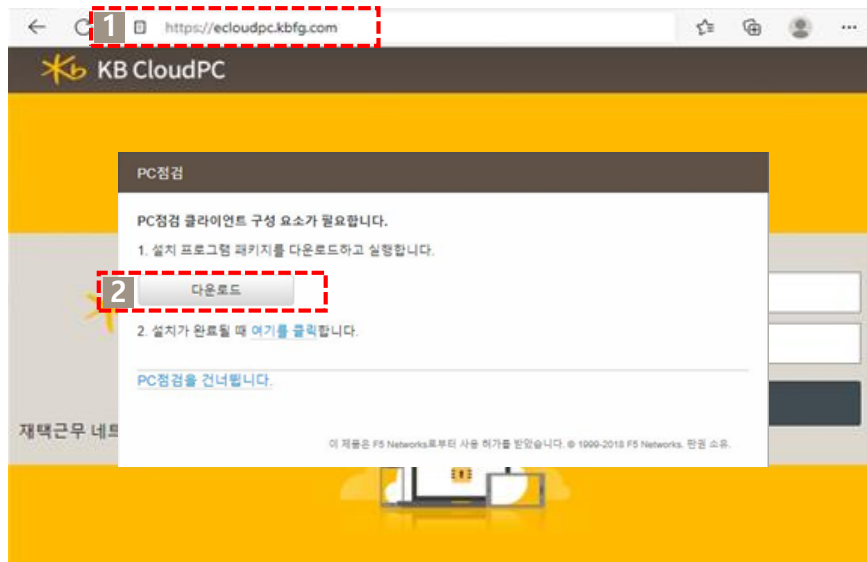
1 https://ecloudpc.kbfg.com

KB CloudPC

PC점검

PC점검 클라이언트 구성 요소가 필요합니다.

1. 설치 프로그램 패키지를 다운로드하고 실행합니다.

2 다운로드

2. 설치가 완료될 때 여기를 클릭합니다.

PC점검을 건너뜁니다.

재택근무 네트

이 제품은 F5 Networks로부터 사용 허가를 받았습니다. © 1999-2018 F5 Networks. 판권 소유.